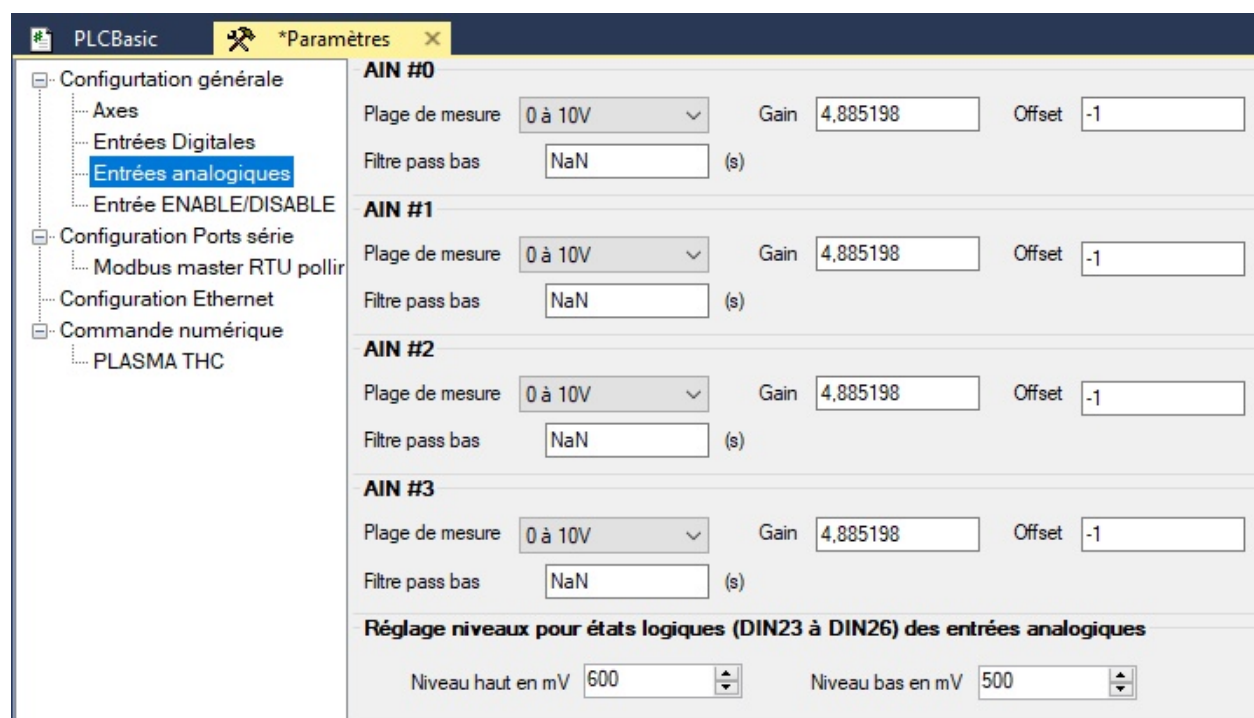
PLCBasic  *Paramètres ×

Configurtation générale
Axes
Entrées Digitales
Entrées analogiques
Entrée ENABLE/DISABLE
Configuration Ports série
Modbus master RTU pollir
Configuration Ethernet
Commande numérique
PLASMA THC

AIN #0
Plage de mesure 0 à 10V Gain 4,885198 Offset -1
Filtre pass bas NaN (s)

AIN #1
Plage de mesure 0 à 10V Gain 4,885198 Offset -1
Filtre pass bas NaN (s)

AIN #2
Plage de mesure 0 à 10V Gain 4,885198 Offset -1
Filtre pass bas NaN (s)

AIN #3
Plage de mesure 0 à 10V Gain 4,885198 Offset -1
Filtre pass bas NaN (s)

Réglage niveaux pour états logiques (DIN23 à DIN26) des entrées analogiques
Niveau haut en mV 600 Niveau bas en mV 500